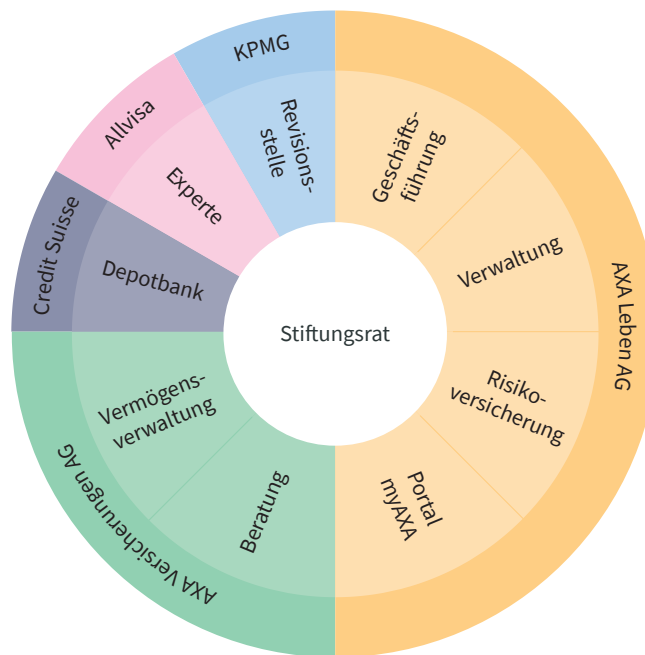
KPMG

Allvisa

Credit Suisse

Revisionsstelle

Experte

Depotbank

Geschäftsführung

Verwaltung

AXA Leben AG

Stiftungsrat

Risikoversicherung

Portal myAXA

Vermögensverwaltung

Beratung

AXA Versicherungen AG